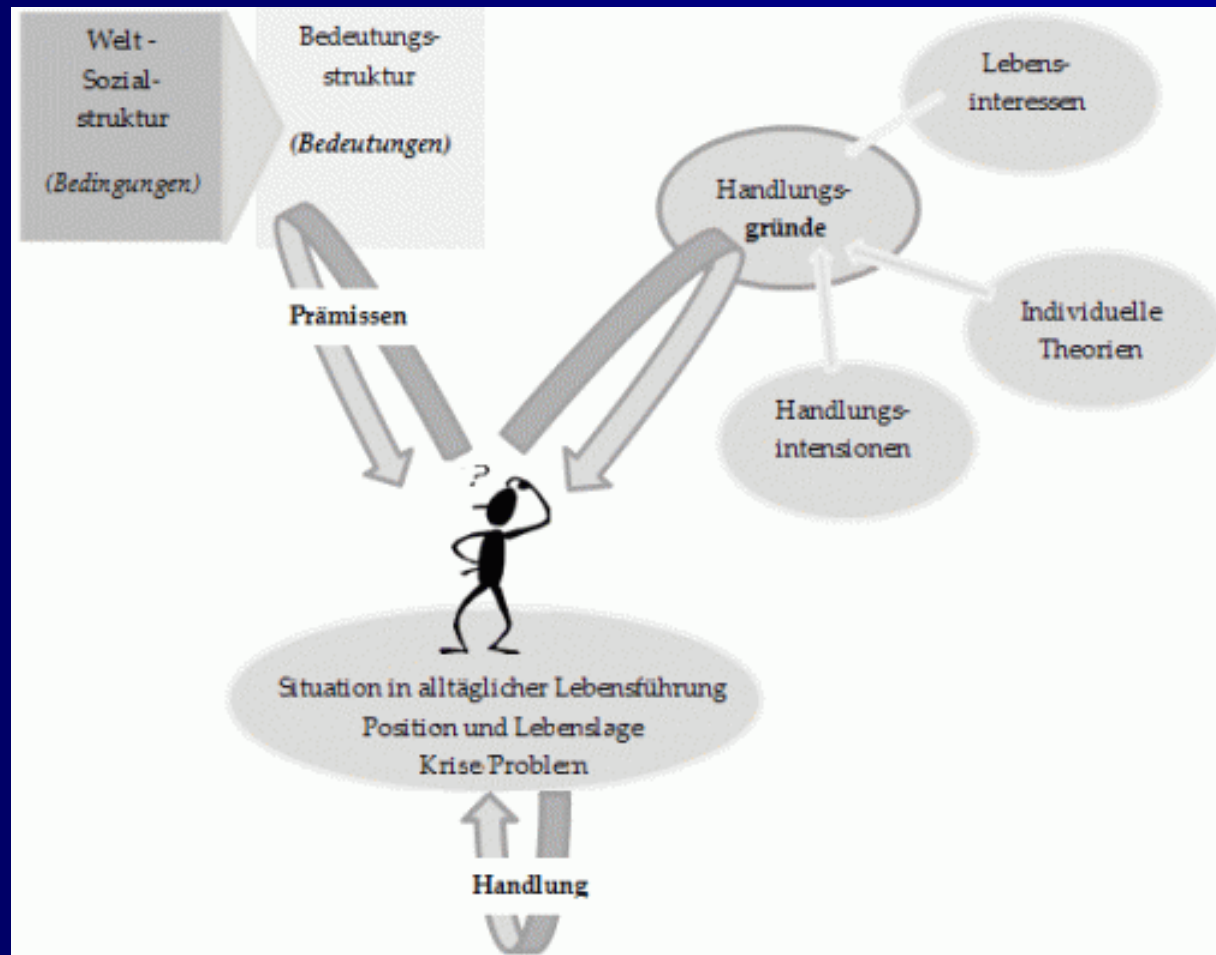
Welt - Sozial-struktur

(Bedingungen)

Bedeutungs-struktur

(Bedeutungen)

Lebens-interessen

Handlungs-gründe

Prämissen

Individuelle Theorien

Handlungs-intensionen

?

Situation in alltäglicher Lebensführung
Position und Lebenslage
Krise-Problem

Handlung